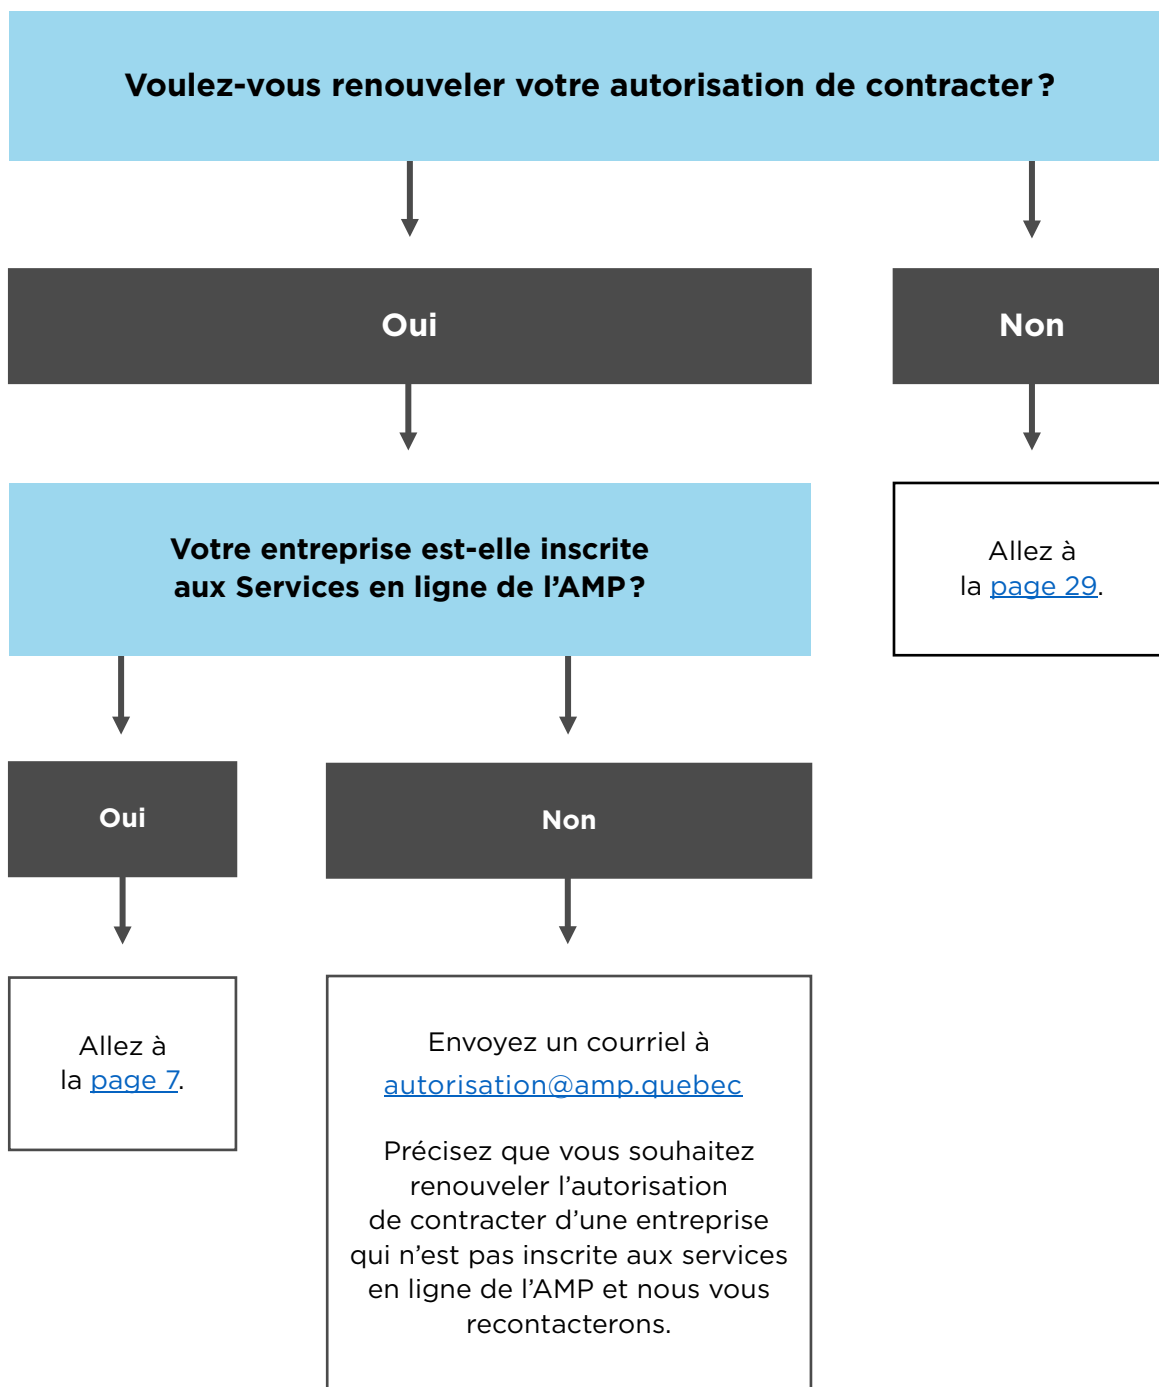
Voulez-vous renouveler votre autorisation de contracter ?

Oui

Non

Votre entreprise est-elle inscrite aux Services en ligne de l’AMP ?

Allez à la page 29.

Oui

Non

Allez à la page 7.

Envoyez un courriel à autorisation@amp.quebec

Précisez que vous souhaitez renouveler l’autorisation de contracter d’une entreprise qui n’est pas inscrite aux services en ligne de l’AMP et nous vous recontacterons.